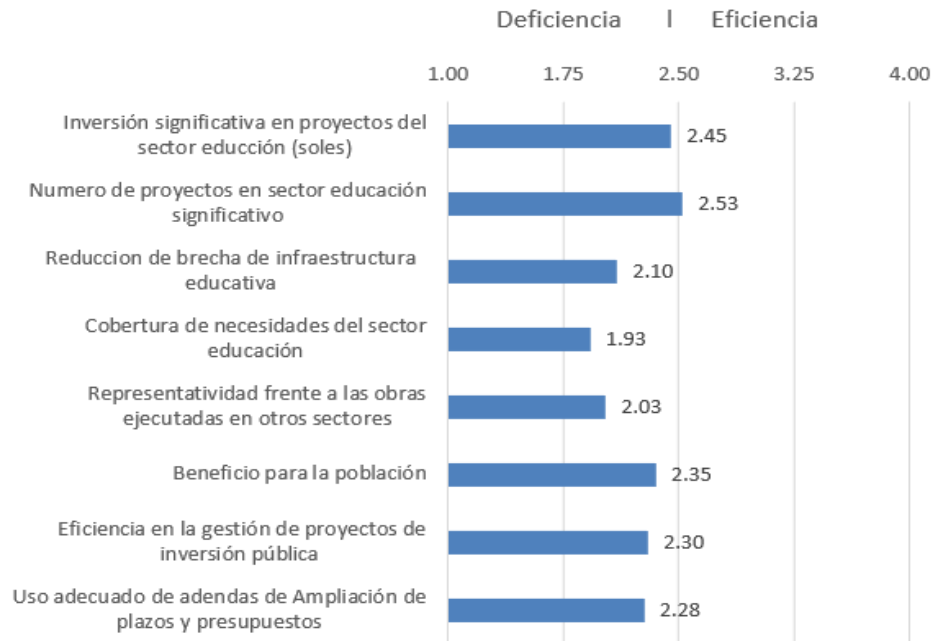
Deficiencia | Eficiencia

1.00 1.75 2.50 3.25 4.00

Inversión significativa en proyectos del sector educción (soles) 2.45

Numero de proyectos en sector educación significativo 2.53

Reduccion de brecha de infraestructura educativa 2.10

Cobertura de necesidades del sector educación 1.93

Representatividad frente a las obras ejecutadas en otros sectores 2.03

Beneficio para la población 2.35

Eficiencia en la gestión de proyectos de inversión pública 2.30

Uso adecuado de adendas de Ampliación de plazos y presupuestos 2.28